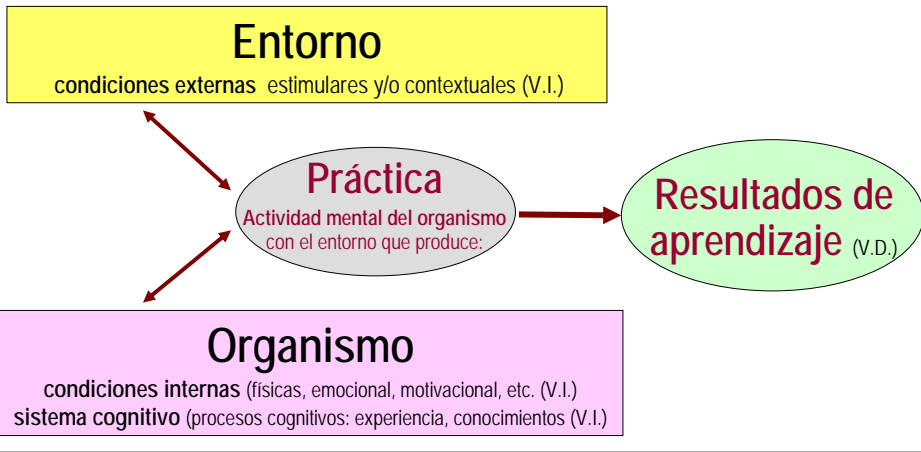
Entorno
condiciones externas estimulares y/o contextuales (V.I.)

Práctica
Actividad mental del organismo con el entorno que produce:

Resultados de aprendizaje (V.D.)

Organismo
condiciones internas (físicas, emocional, motivacional, etc. (V.I.)
sistema cognitivo (procesos cognitivos: experiencia, conocimientos (V.I.)